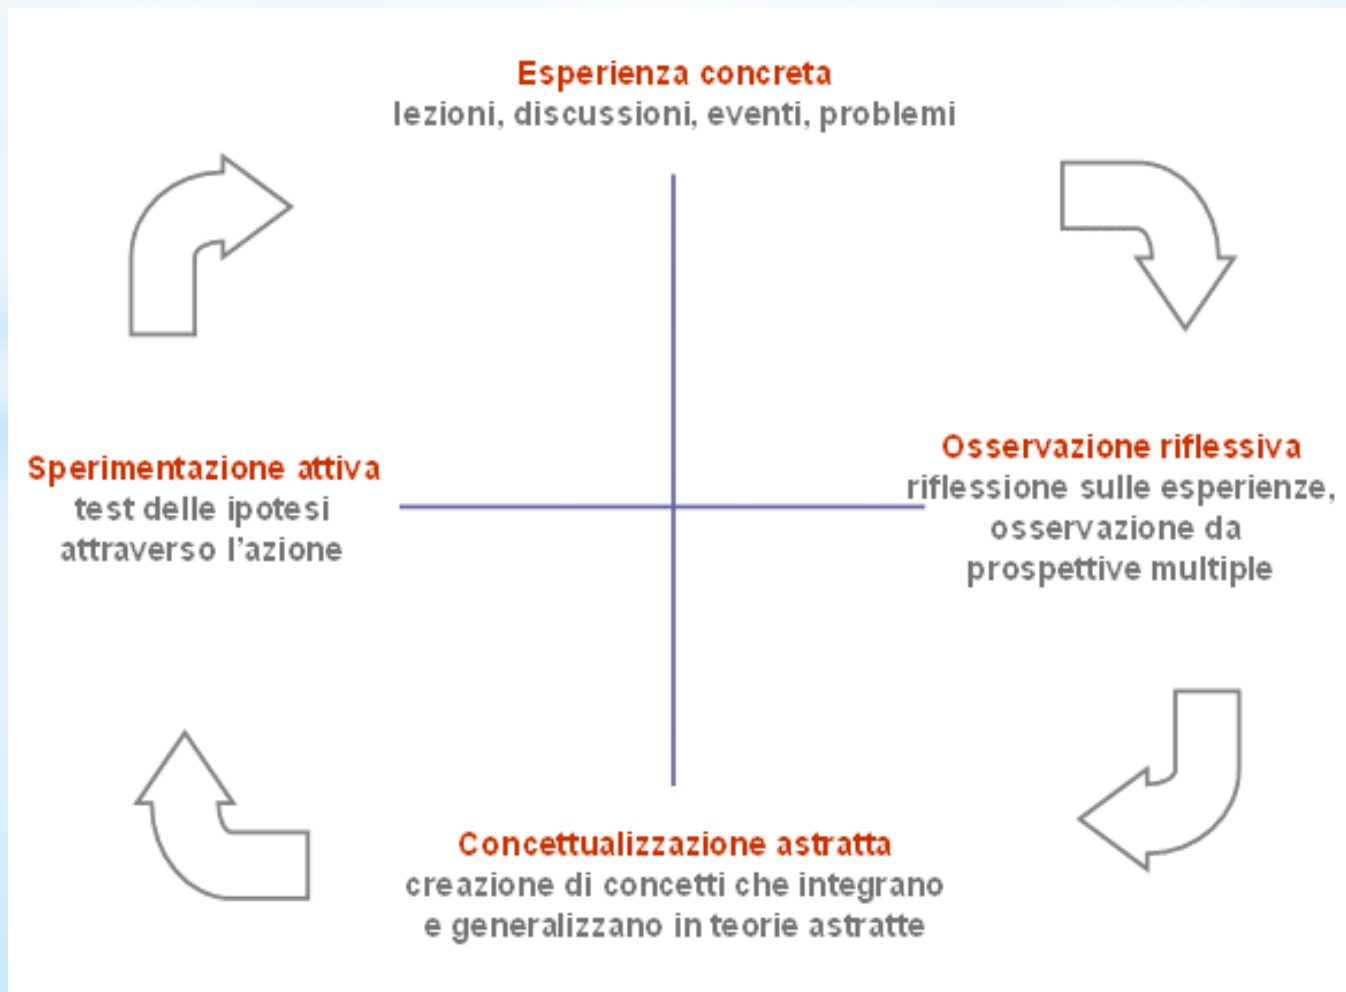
Esperienza concreta
lezioni, discussioni, eventi, problemi

Sperimentazione attiva
test delle ipotesi attraverso l'azione

Osservazione riflessiva
riflessione sulle esperienze, osservazione da prospettive multiple

Concettualizzazione astratta
creazione di concetti che integrano e generalizzano in teorie astratte